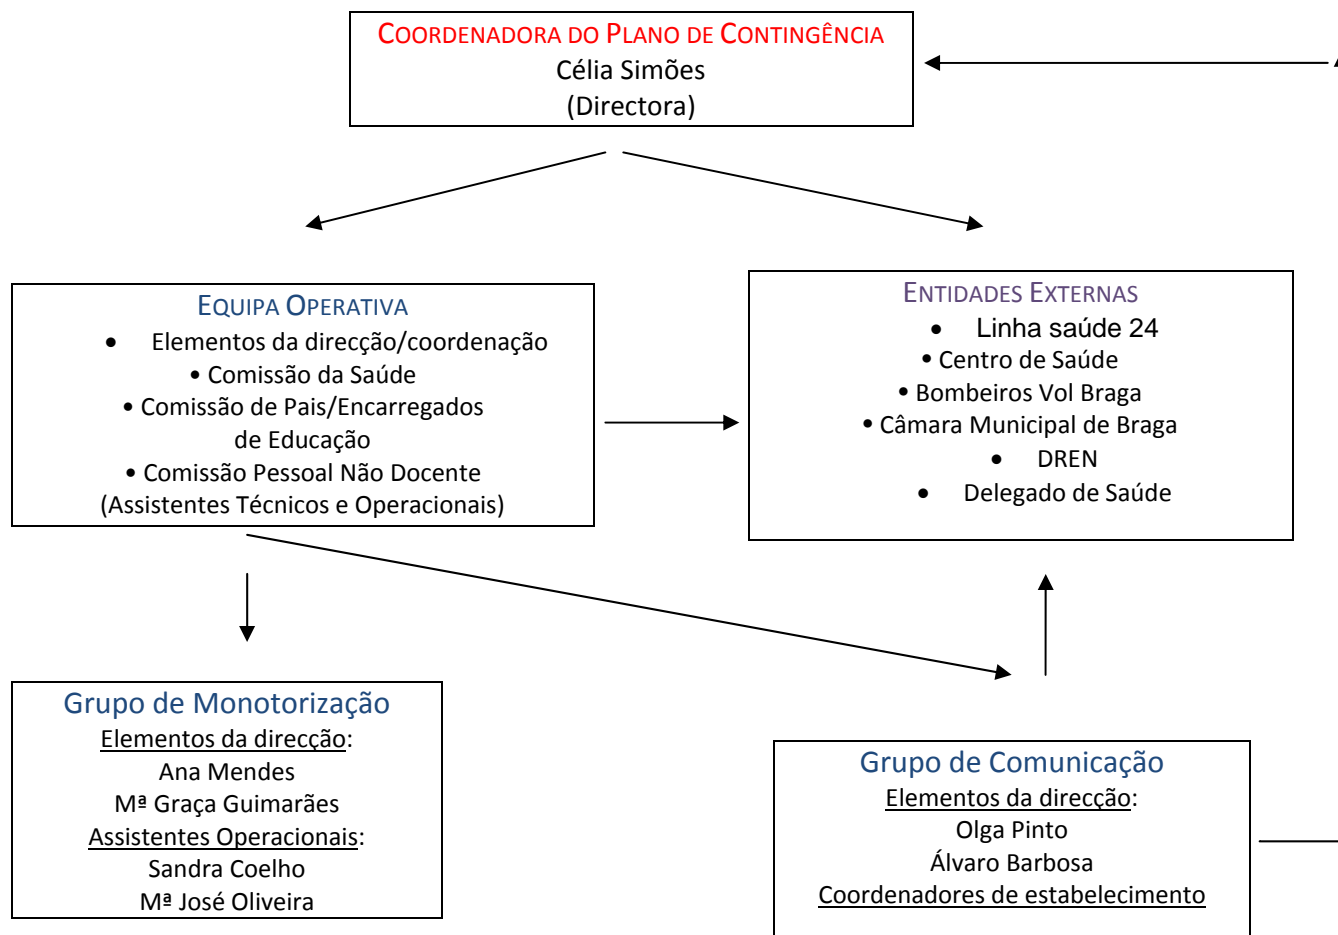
COORDENADORA DO PLANO DE CONTINGÊNCIA
Célia Simões
(Directora)

EQUIPA OPERATIVA
• Elementos da direcção/coordenação
• Comissão da Saúde
• Comissão de Pais/Encarregados de Educação
• Comissão Pessoal Não Docente (Assistentes Técnicos e Operacionais)

ENTIDADES EXTERNAS
• Linha saúde 24
• Centro de Saúde
• Bombeiros Vol Braga
• Câmara Municipal de Braga
• DREN
• Delegado de Saúde

Grupo de Monotorização
Elementos da direcção:
Ana Mendes
Mª Graça Guimarães
Assistentes Operacionais:
Sandra Coelho
Mª José Oliveira

Grupo de Comunicação
Elementos da direcção:
Olga Pinto
Álvaro Barbosa
Coordenadores de estabelecimento